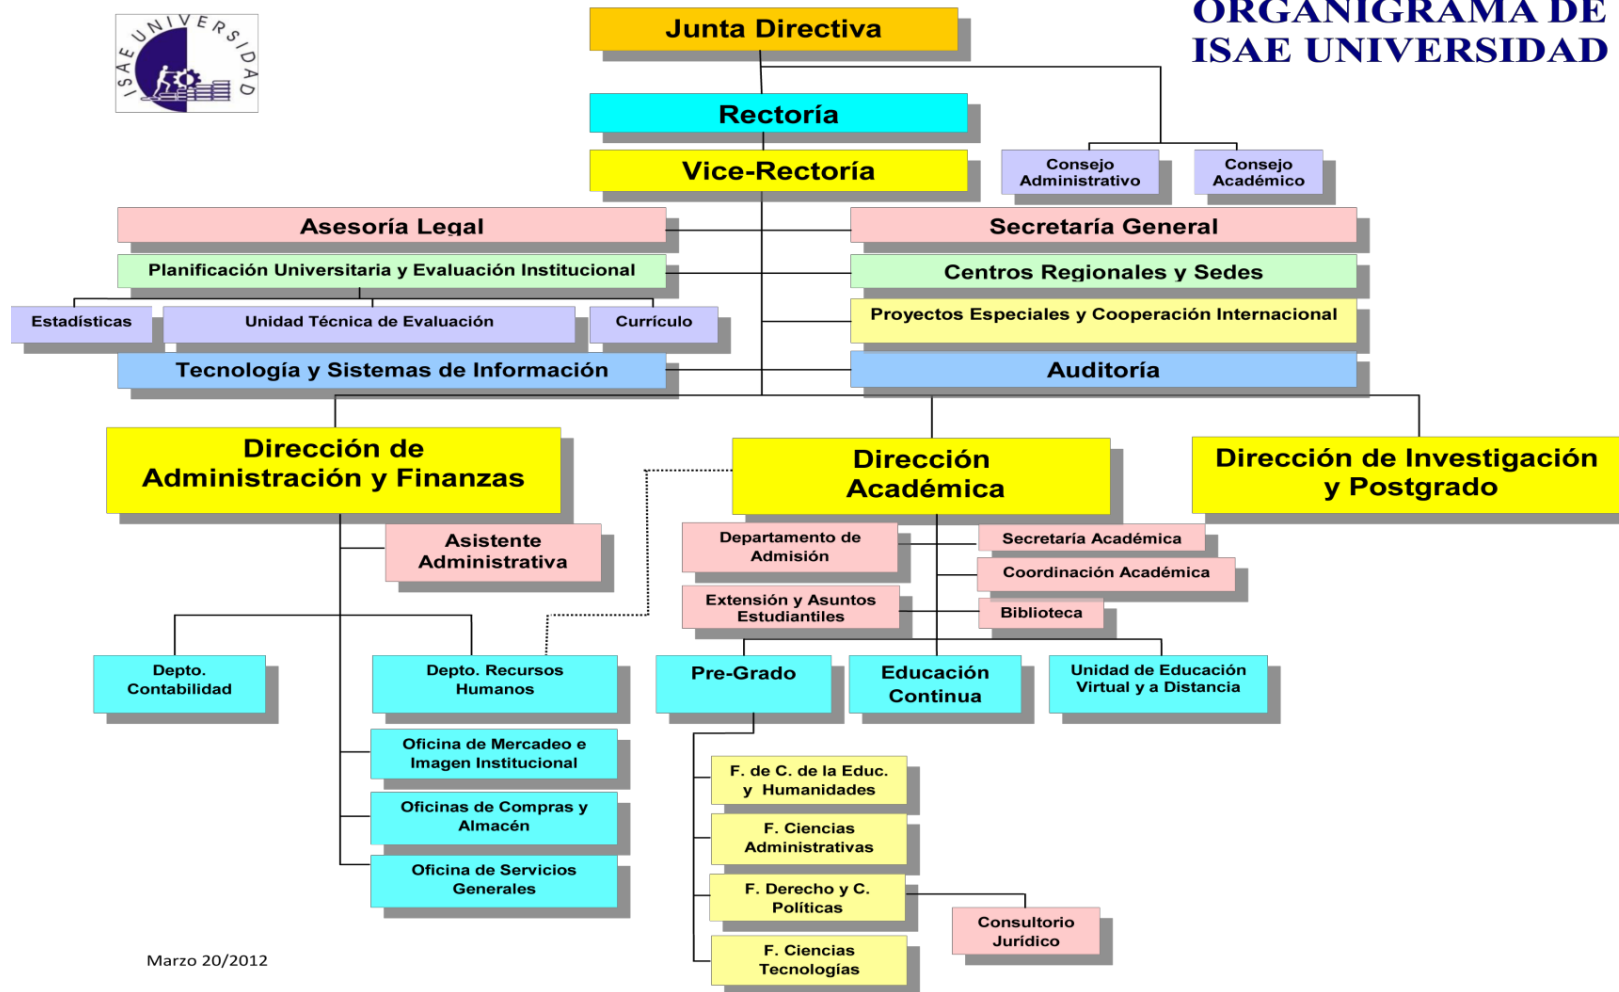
ISAE UNIVERSIDAD

ORGANIGRAMA DE ISAE UNIVERSIDAD

Junta Directiva

Rectoría

Vice-Rectoría

Consejo Administrativo

Consejo Académico

Asesoría Legal

Secretaría General

Planificación Universitaria y Evaluación Institucional

Centros Regionales y Sedes

Estadísticas

Unidad Técnica de Evaluación

Currículo

Proyectos Especiales y Cooperación Internacional

Tecnología y Sistemas de Información

Auditoría

Dirección de Administración y Finanzas

Dirección Académica

Dirección de Investigación y Postgrado

Asistente Administrativa

Departamento de Admisión

Secretaría Académica

Coordinación Académica

Extensión y Asuntos Estudiantiles

Biblioteca

Depto. Contabilidad

Depto. Recursos Humanos

Pre-Grado

Educación Continua

Unidad de Educación Virtual y a Distancia

Oficina de Mercadeo e Imagen Institucional

F. de C. de la Educ. y Humanidades

Oficinas de Compras y Almacén

F. Ciencias Administrativas

Oficina de Servicios Generales

F. Derecho y C. Políticas

Consultorio Jurídico

F. Ciencias Tecnologías

Marzo 20/2012